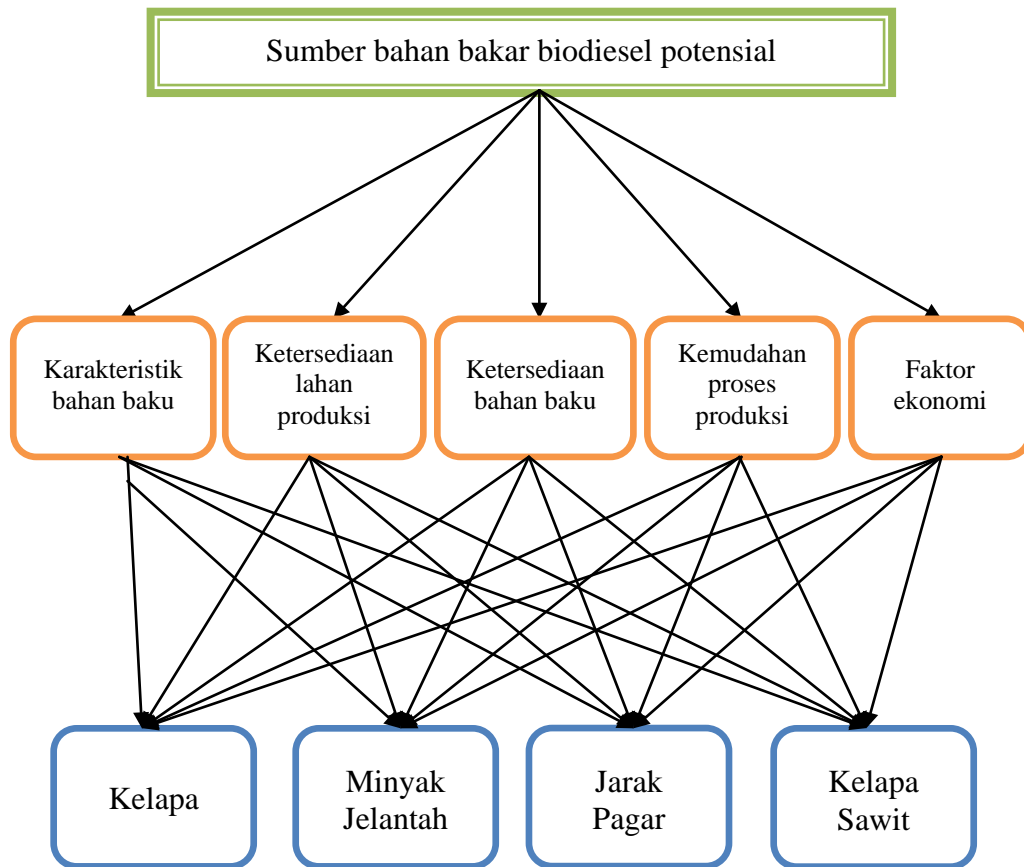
Sumber bahan bakar biodiesel potensial

Karakteristik bahan baku

Ketersediaan lahan produksi

Ketersediaan bahan baku

Kemudahan proses produksi

Faktor ekonomi

Kelapa

Minyak Jelantah

Jarak Pagar

Kelapa Sawit